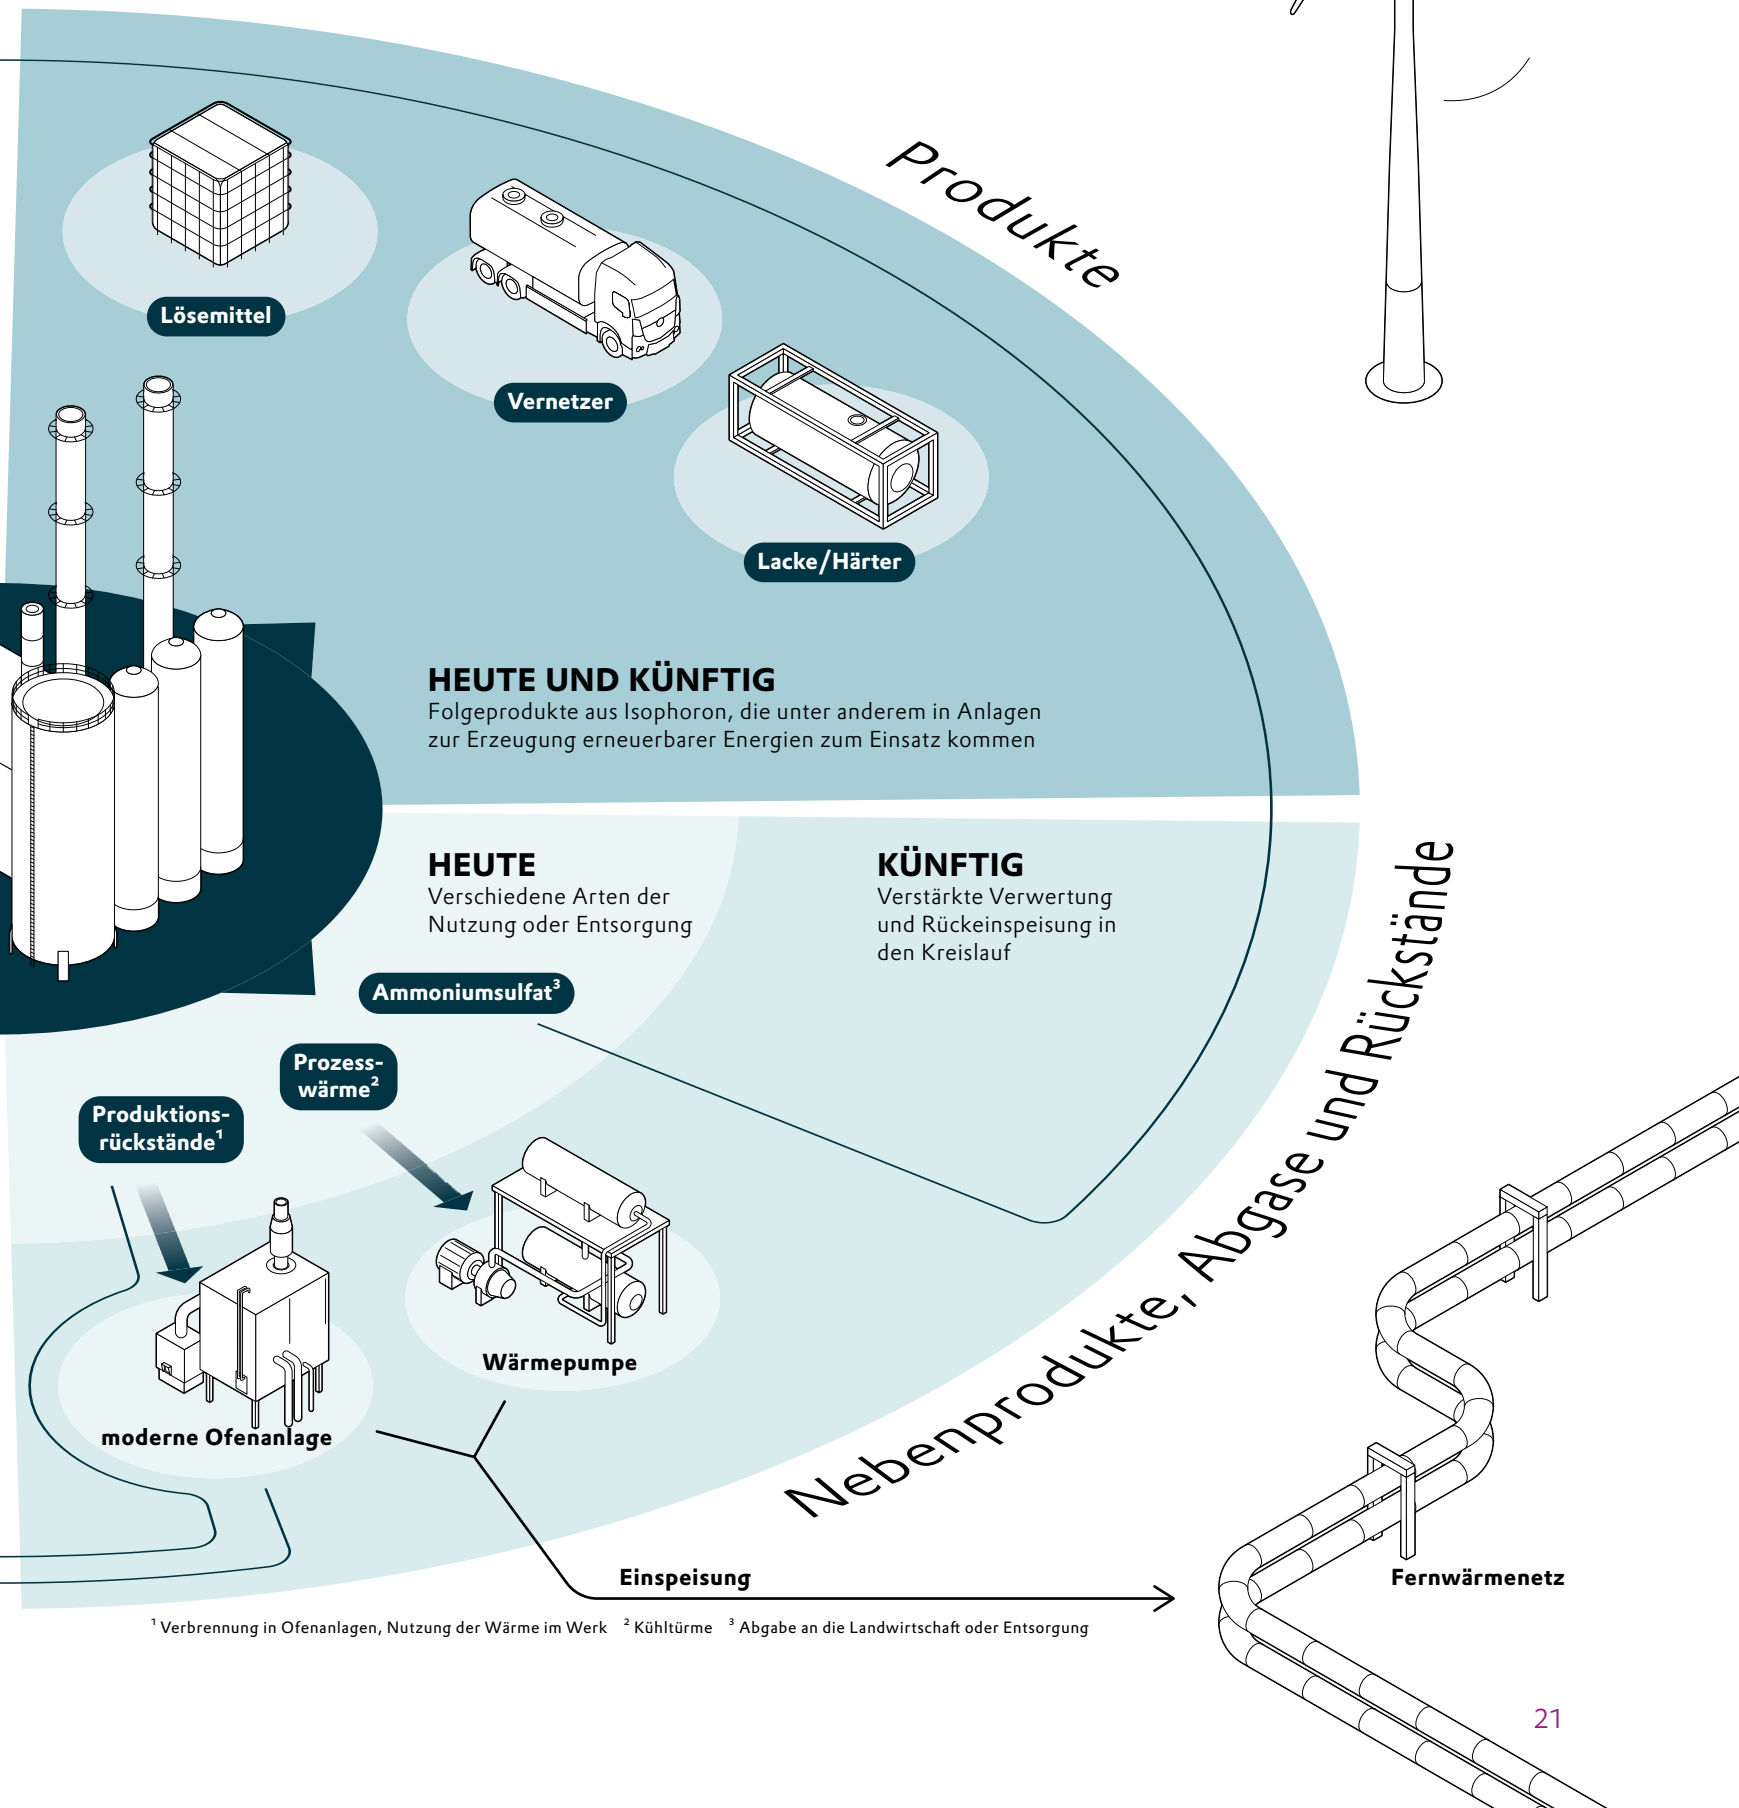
Produkte

Lösemittel

Vernetzer

Lacke/Härter

HEUTE UND KÜNFTIG
Folgeprodukte aus Isophoron, die unter anderem in Anlagen zur Erzeugung erneuerbarer Energien zum Einsatz kommen

HEUTE
Verschiedene Arten der Nutzung oder Entsorgung

KÜNFTIG
Verstärkte Verwertung und Rückeinspeisung in den Kreislauf

Nebenprodukte, Abgase und Rückstände

Ammoniumsulfat$^3$

Prozess-wärme$^2$

Produktions-rückstände$^1$

Wärmepumpe

moderne Ofenanlage

Einspeisung

Fernwärmenetz

$^1$ Verbrennung in Ofenanlagen, Nutzung der Wärme im Werk $^2$ Kühltürme $^3$ Abgabe an die Landwirtschaft oder Entsorgung

21